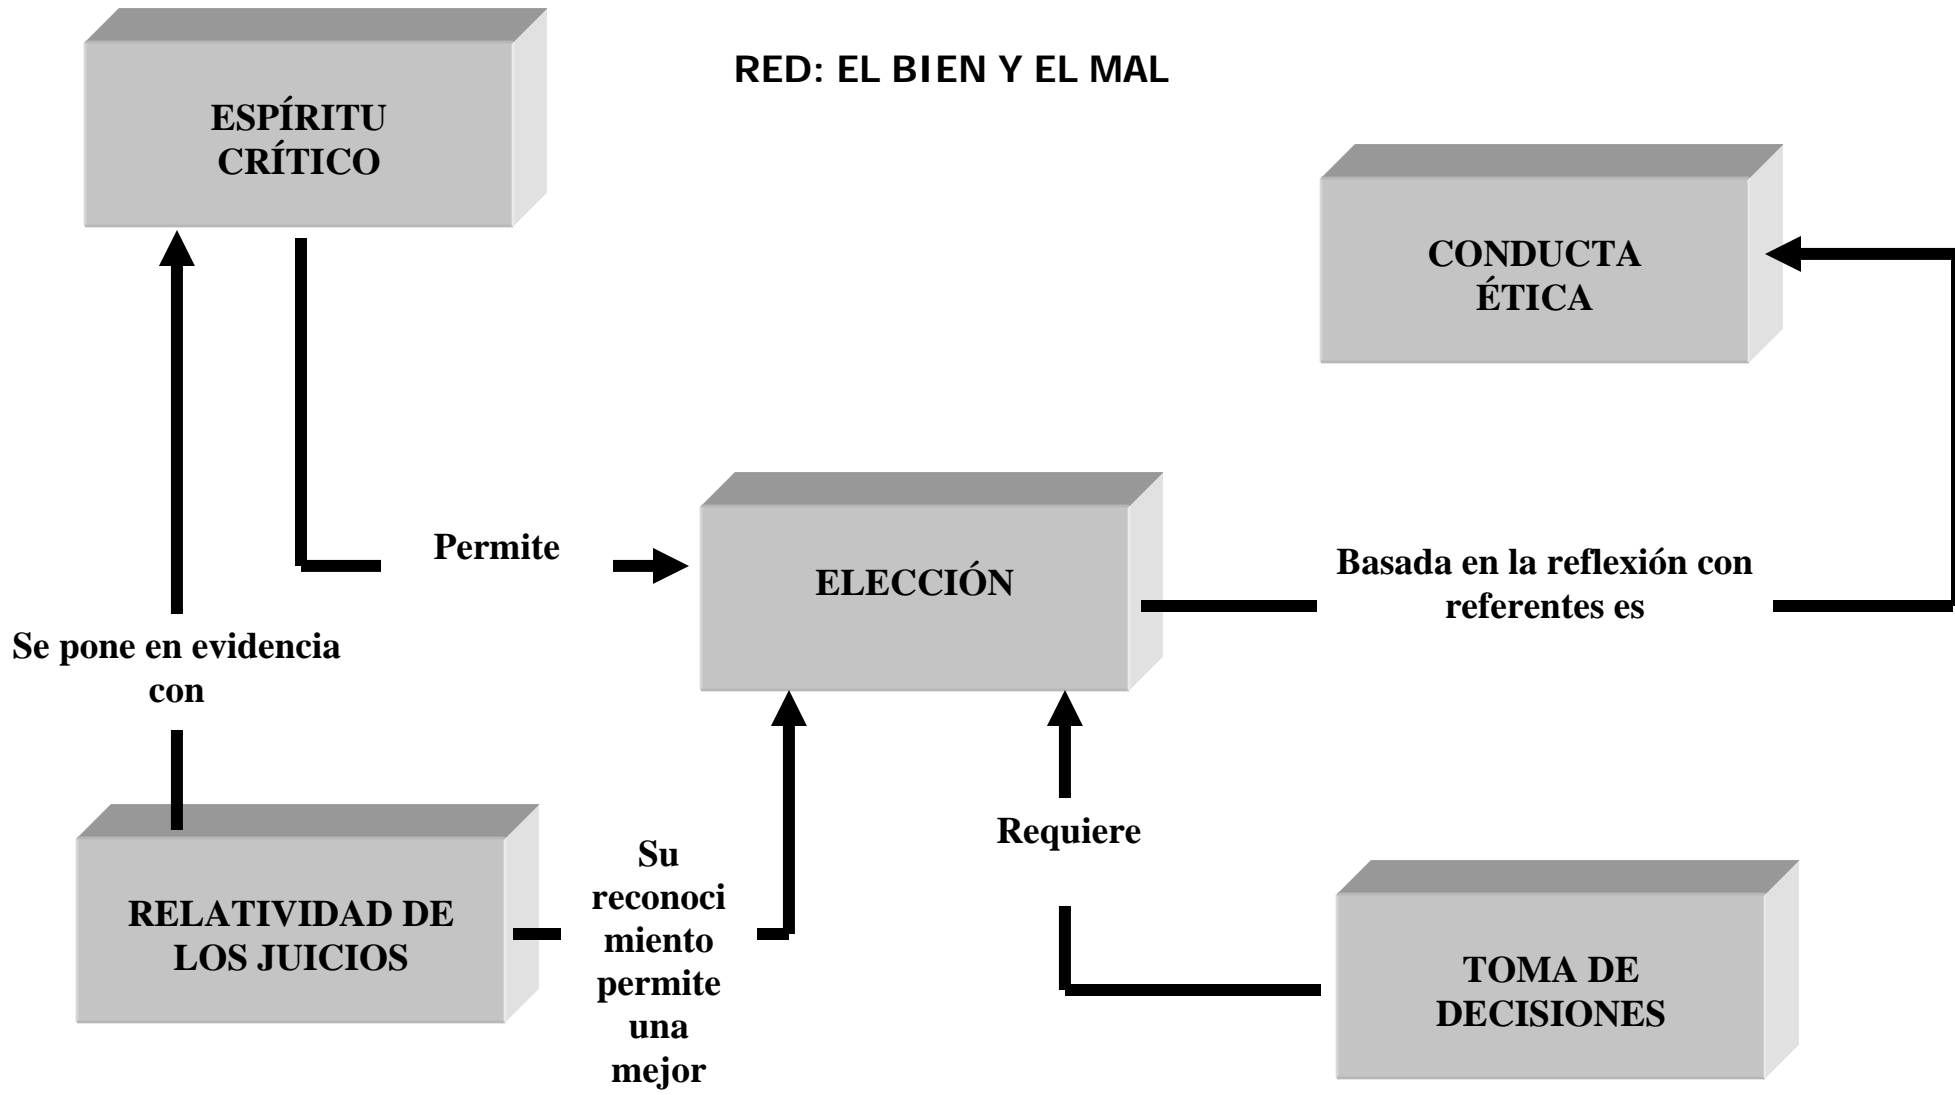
ESPÍRITU CRÍTICO

RED: EL BIEN Y EL MAL

CONDUCTA ÉTICA

Permite

ELECCIÓN

Basada en la reflexión con referentes es

Se pone en evidencia con

Requiere

RELATIVIDAD DE LOS JUICIOS

Su reconocimiento permite una mejor

TOMA DE DECISIONES